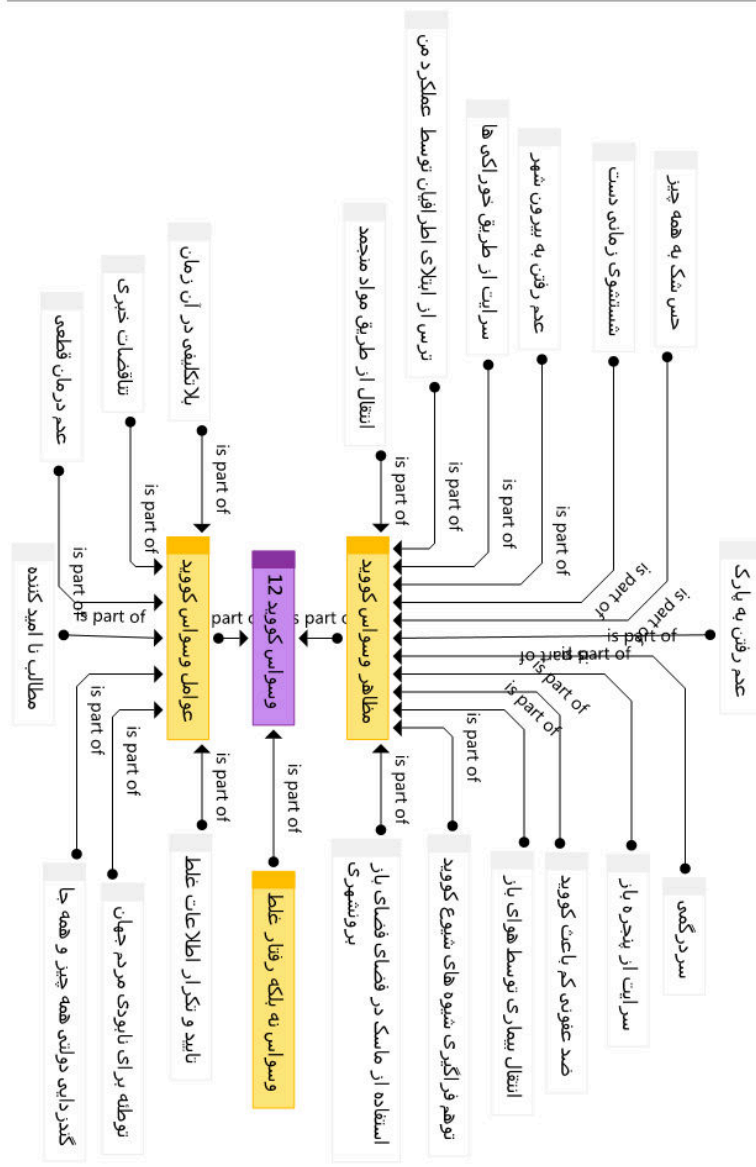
وسواس کووید 12

مظاهر وسواس کووید

عوامل وسواس کووید

وسواس نه بلکه رفتار غلط

حس شک به همه چیز

شستشوی زمانی دست

عدم رفتن به بیرون شهر

سرایت از طریق خوراکی ها

ترس از ابتلای اطرافیان توسط عملکرد من

انتقال از طریق مواد منجمد

عدم رفتن به پارک

سردرگمی

سرایت از پنجره باز

ضد عفونی کم باعث کووید

انتقال بیماری توسط هوای باز

توهم فراگیری شیوه های شیوع کووید

استفاده از ماسک در فضای فضای باز برونشهری

بلاتکلیفی در آن زمان

تناقضات خبری

عدم درمان قطعی

مطالب نا امید کننده

گذردایی دولتی همه چیز و همه جا

توطئه برای نابودی مردم جهان

تایید و تکرار اطلاعات غلط

is part of
is part of
is part of
is part of
is part of
is part of
is part of
is part of
is part of
is part of
is part of
is part of
is part of
is part of
is part of
is part of
is part of
is part of
is part of
is part of
is part of
is part of
is part of
is part of